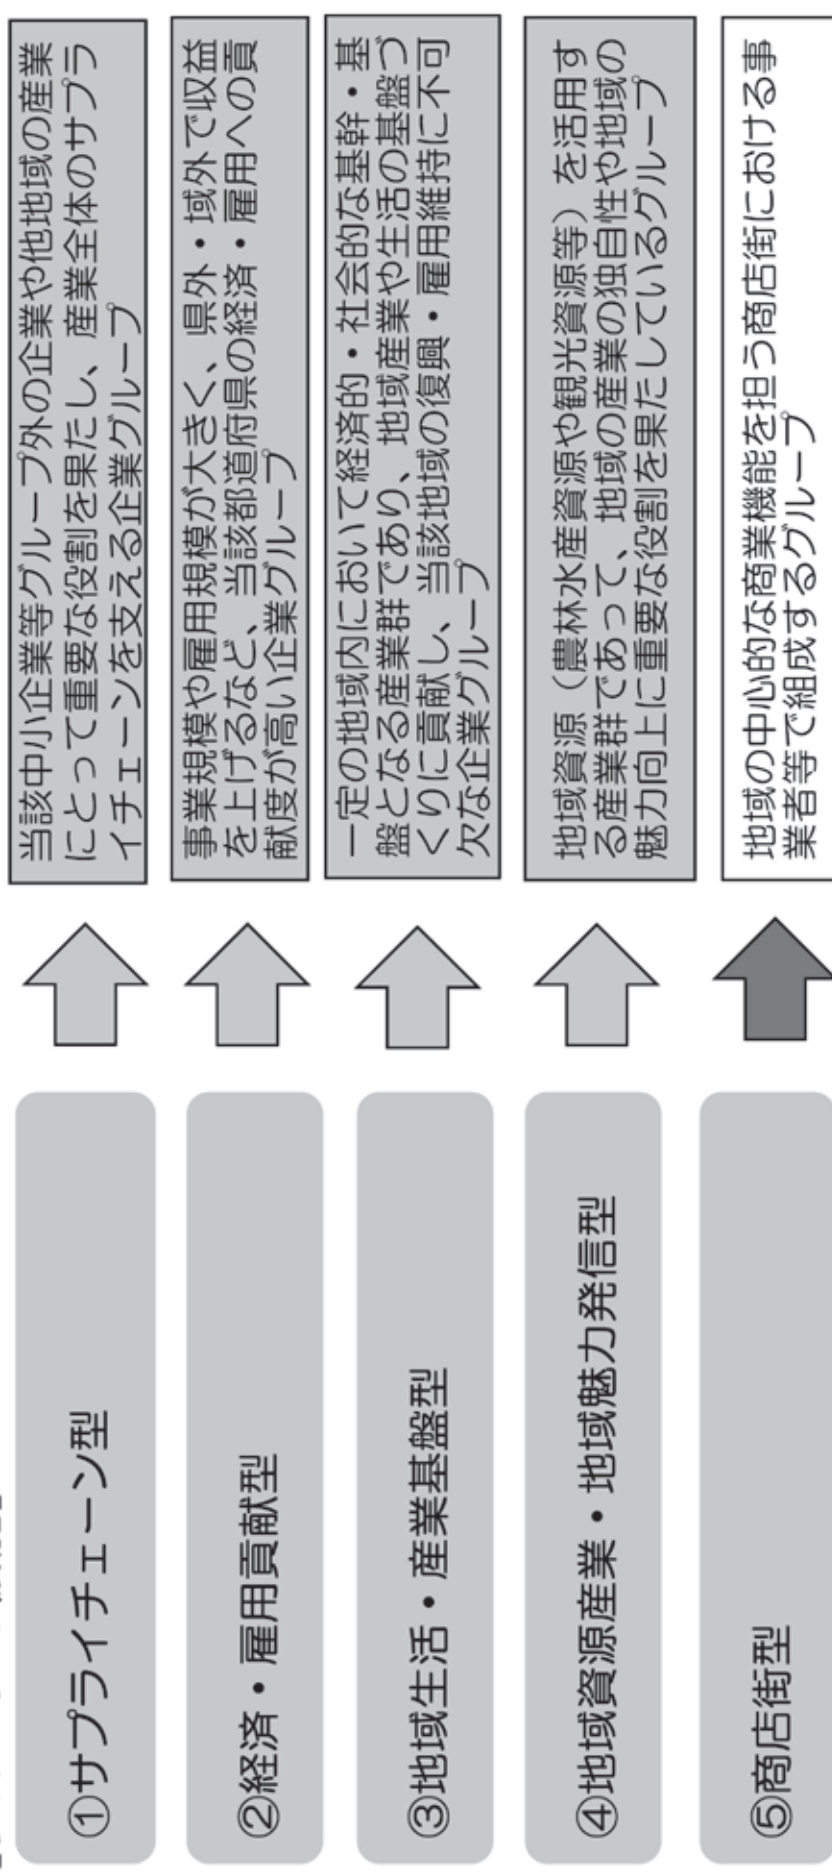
①サプライチェーン型

当該中小企業等グループ外の企業や他地域の産業にとって重要な役割を果たし、産業全体のサプライチェーンを支える企業グループ

②経済・雇用貢献型

事業規模や雇用規模が大きく、県外・域外で収益を上げるなど、当該都道府県の経済・雇用への貢献度が高い企業グループ

③地域生活・産業基盤型

一定の地域内において経済的・社会的な基幹・基盤となる産業群であり、地域産業や生活の基盤づくりに貢献し、当該地域の復興・雇用維持に不可欠な企業グループ

④地域資源産業・地域魅力発信型

地域資源（農林水産資源や観光資源等）を活用する産業群であって、地域の産業の独自性や地域の魅力向上に重要な役割を果たしているグループ

⑤商店街型

地域の中心的な商業機能を担う商店街における事業者等で組成するグループ